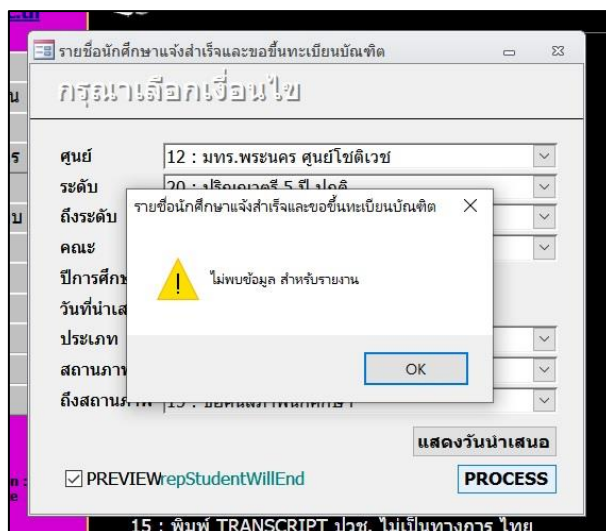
รายชื่อนักศึกษาแจ้งสำเร็จและขอขึ้นทะเบียนบัณฑิต

กรุณาเลือกเงื่อนไข

ศูนย์ 12 : มทร.พระนคร ศูนย์โชติเวช

ระดับ 20 : ปริญญาตรี 5 ปี ปกติ

ถึงระดับ

คณะ

ปีการศึกษ

วันที่นำเส

ประเภท

สถานภาพ

ถึงสถานภาพ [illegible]

รายชื่อนักศึกษาแจ้งสำเร็จและขอขึ้นทะเบียนบัณฑิต

ไม่พบข้อมูล สำหรับรายงาน

OK

แสดงวันนำเสนอ

PREVIEW repStudentWillEnd

PROCESS

15 : พิมพ์ TRANSCRIPT ปวช. ไม่เป็นทางการ ไทย